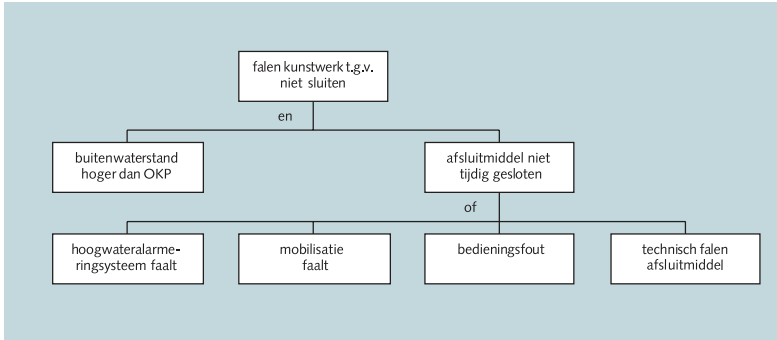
falen kunstwerk t.g.v. niet sluiten

en

buitenwaterstand hoger dan OKP

afsluitmiddel niet tijdig gesloten

of

hoogwateralarmeringsysteem faalt

mobilisatie faalt

bedieningsfout

technisch falen afsluitmiddel